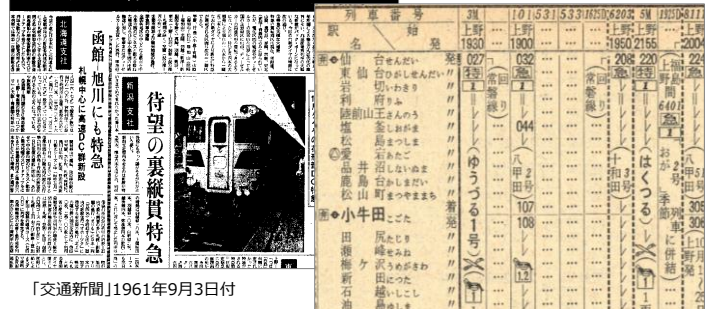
北海道支社

函館・旭川にも特急

札幌中心に高速DC新設

新潟支社

待望の裏縦貫特急

「交通新聞」1961年9月3日付

列車番号
駅名 始発

3M 101 531 533 1625D 6203 5M 1003D 811
上野 上野 上野 上野
1930 1900 1950 2155 2005

仙台 せんだい 発 027 032 208 220
東仙台 ひがしせんだい
岩切 いわきり
利府 りふ
陸前山王 さんのう
塩釜 しおがま
松島 まつしま
愛宕 あたご
品井沼 しないぬま
鹿島台 かしまだい
松山町 まつやままち 着 044 107 108
小牛田 こごた 発
田尻 たじり
瀬峰 せみね
梅ヶ沢 うめがさわ
新田 にった
石越 いしこし

常磐線
ゆうづる1号
八甲田
常磐線
十和田
はくつる
おが
福島間
急
季節
列車
に併結
上野